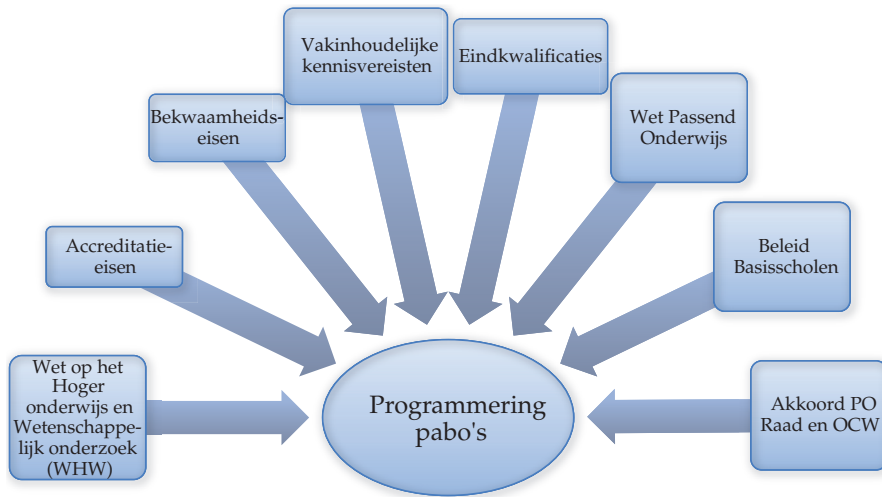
Vakinhoudelijke kennisvereisten

Eindkwalificaties

Bekwaamheidseisen

Wet Passend Onderwijs

Accreditatieeisen

Beleid Basisscholen

Wet op het Hoger onderwijs en Wetenschappelijk onderzoek (WHW)

Programmering pabo's

Akkoord PO Raad en OCW